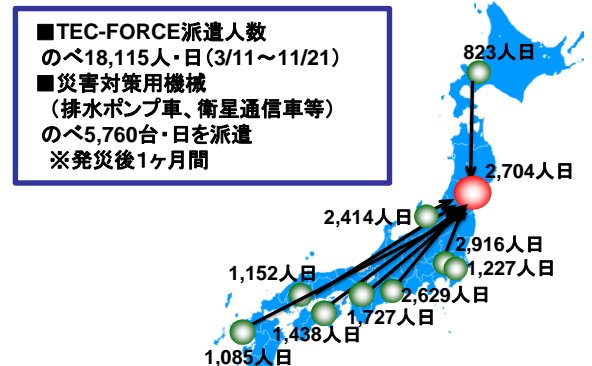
■TEC-FORCE派遣人数
のべ18,115人・日（3/11～11/21）
■災害対策用機械
（排水ポンプ車、衛星通信車等）
のべ5,760台・日を派遣
※発災後1ヶ月間

823人日
2,704人日
2,414人日
2,916人日
1,227人日
1,152人日
2,629人日
1,727人日
1,438人日
1,085人日